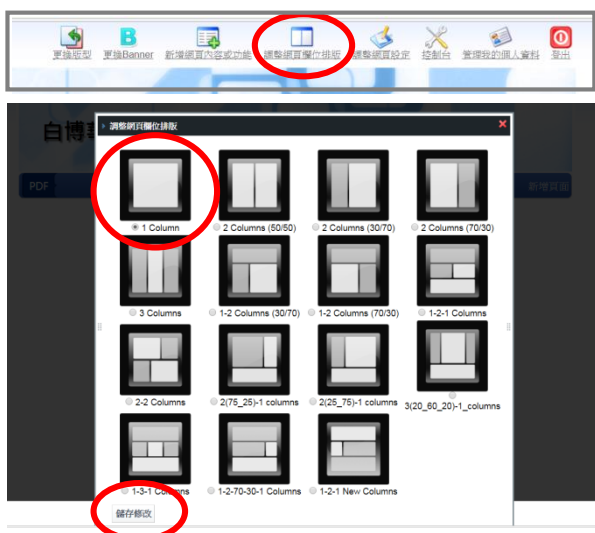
更換版型 更換Banner 新增網頁內容或功能 調整網頁欄位排版 調整網頁設定 控制台 管理我的個人資料 登出

白博

PDF

新增頁面

調整網頁欄位排版

1 Column
2 Columns (50/50)
2 Columns (30/70)
2 Columns (70/30)
3 Columns
1-2 Columns (30/70)
1-2 Columns (70/30)
1-2-1 Columns
2-2 Columns
2(75_25)-1 columns
2(25_75)-1 columns
3(20_60_20)-1_columns
1-3-1 Columns
1-2-70-30-1 Columns
1-2-1 New Columns

儲存修改